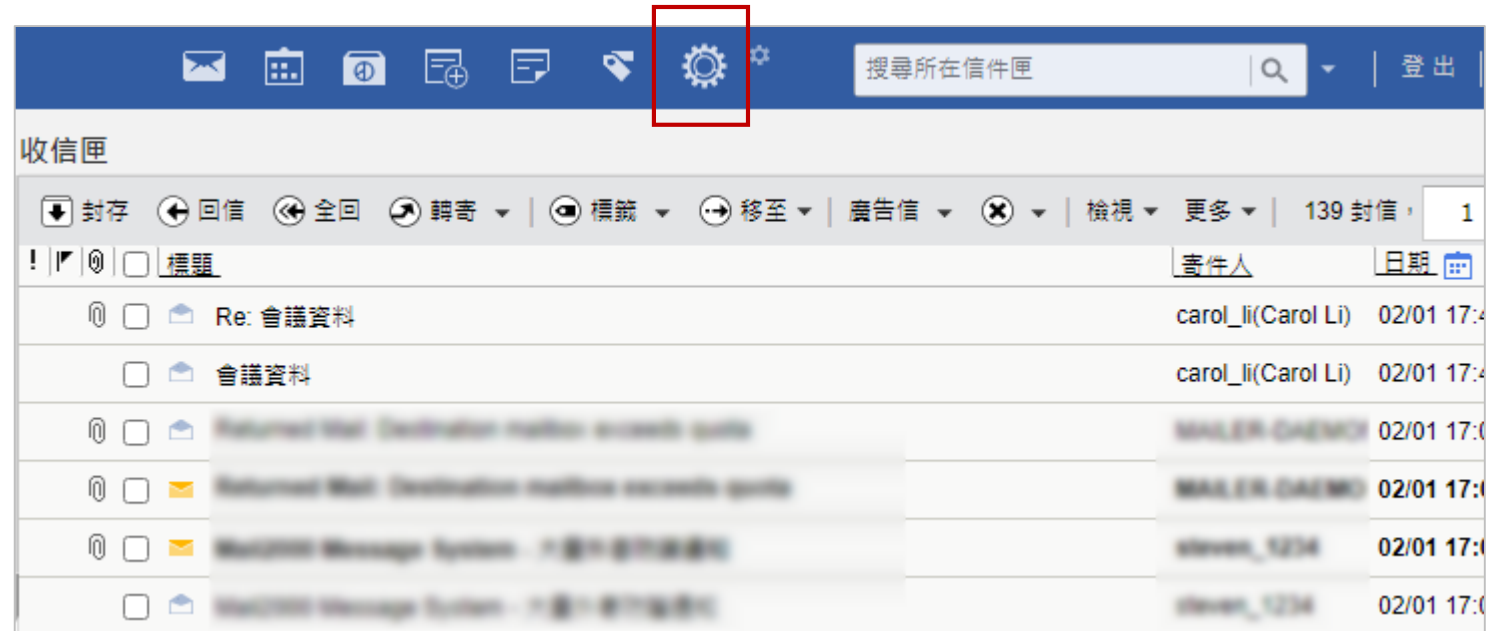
搜尋所在信件匣

登出

收信匣

封存 回信 全回 轉寄 標籤 移至 廣告信 檢視 更多 139 封信， 1

! 標題 寄件人 日期

| 標題 | 寄件人 | 日期 |
|---|---|---|
| Re: 會議資料 | carol_li(Carol Li) | 02/01 17:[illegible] |
| 會議資料 | carol_li(Carol Li) | 02/01 17:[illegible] |
| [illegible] | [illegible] | 02/01 17:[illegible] |
| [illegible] | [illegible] | 02/01 17:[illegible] |
| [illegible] | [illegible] | 02/01 17:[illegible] |
| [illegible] | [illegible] | 02/01 17:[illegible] |